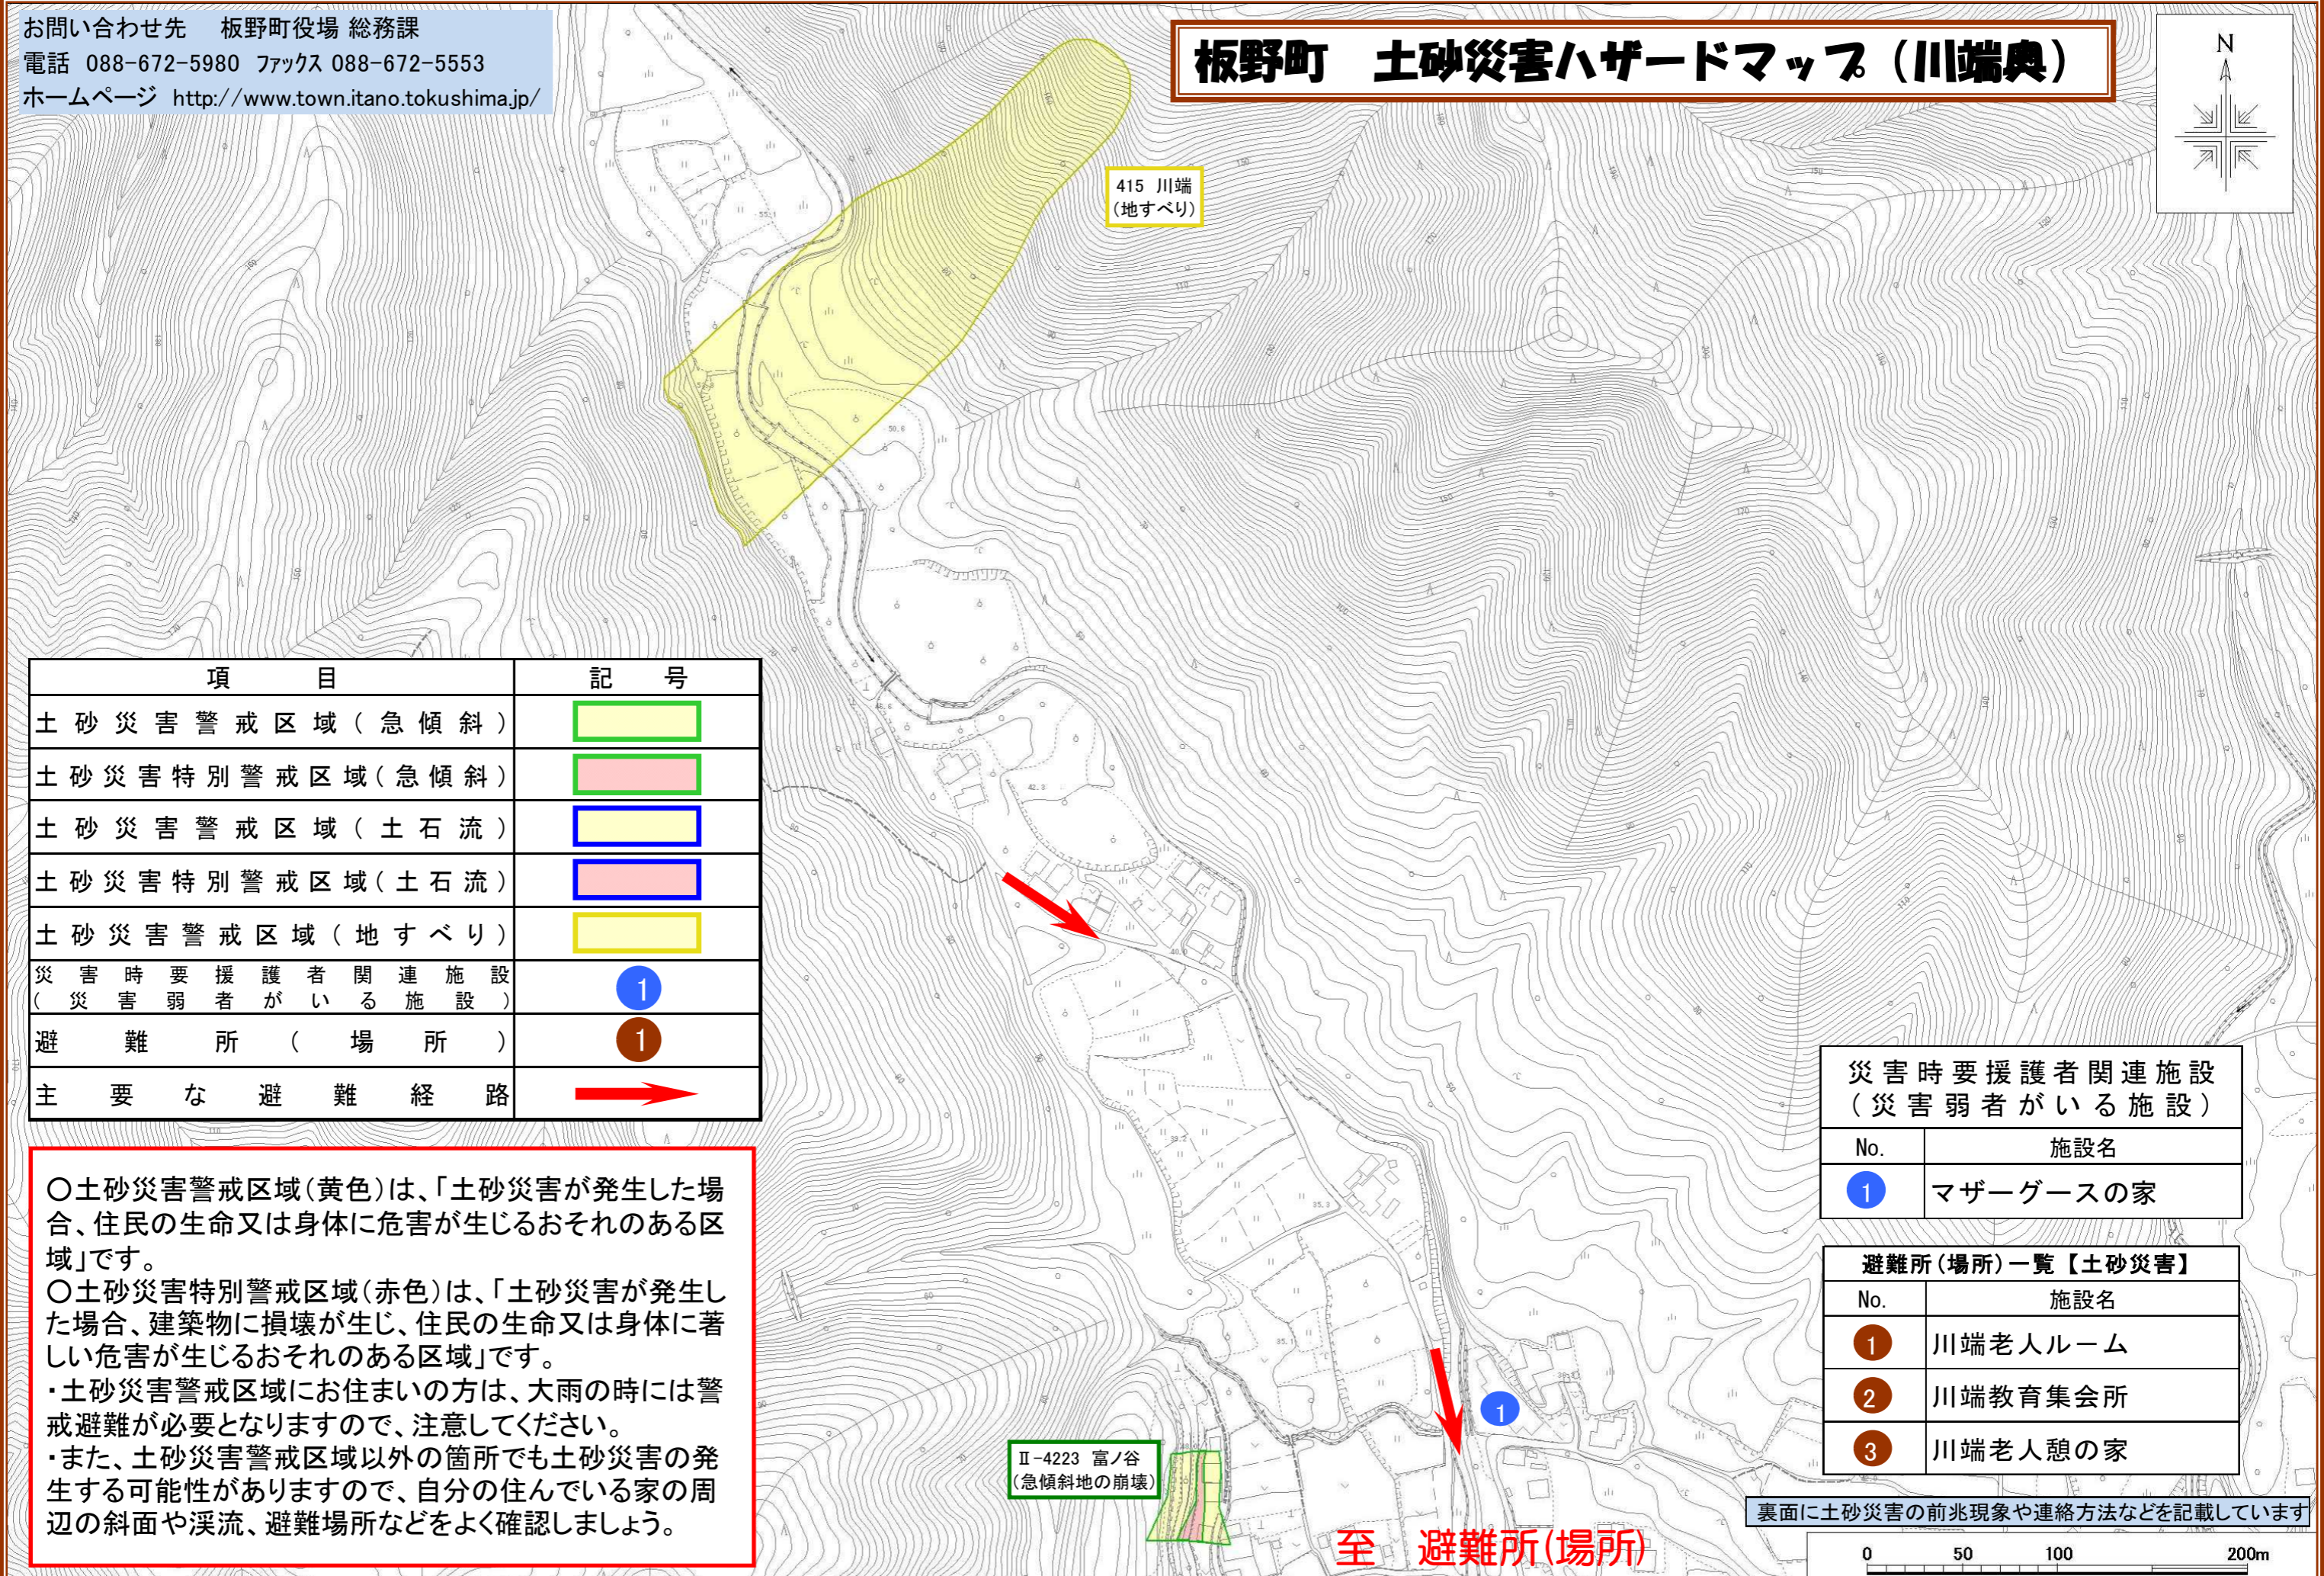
お問い合わせ先　板野町役場 総務課
電話 088-672-5980 ファックス 088-672-5553
ホームページ http://www.town.itano.tokushima.jp/

板野町　土砂災害ハザードマップ（川端奥）

N

415 川端
(地すべり)

| 項目 | 記号 |
|---|---|
| 土砂災害警戒区域（急傾斜） | |
| 土砂災害特別警戒区域（急傾斜） | |
| 土砂災害警戒区域（土石流） | |
| 土砂災害特別警戒区域（土石流） | |
| 土砂災害警戒区域（地すべり） | |
| 災害時要援護者関連施設（災害弱者がいる施設） | 1 |
| 避難所（場所） | 1 |
| 主要な避難経路 | |

○土砂災害警戒区域（黄色）は、「土砂災害が発生した場合、住民の生命又は身体に危害が生じるおそれのある区域」です。
○土砂災害特別警戒区域（赤色）は、「土砂災害が発生した場合、建築物に損壊が生じ、住民の生命又は身体に著しい危害が生じるおそれのある区域」です。
・土砂災害警戒区域にお住まいの方は、大雨の時には警戒避難が必要となりますので、注意してください。
・また、土砂災害警戒区域以外の箇所でも土砂災害の発生する可能性がありますので、自分の住んでいる家の周辺の斜面や渓流、避難場所などをよく確認しましょう。

災害時要援護者関連施設
（災害弱者がいる施設）

| No. | 施設名 |
|---|---|
| 1 | マザーグースの家 |

避難所（場所）一覧【土砂災害】

| No. | 施設名 |
|---|---|
| 1 | 川端老人ルーム |
| 2 | 川端教育集会所 |
| 3 | 川端老人憩の家 |

1

Ⅱ-4223 富ノ谷
(急傾斜地の崩壊)

至　避難所(場所)

裏面に土砂災害の前兆現象や連絡方法などを記載しています

0　50　100　200m